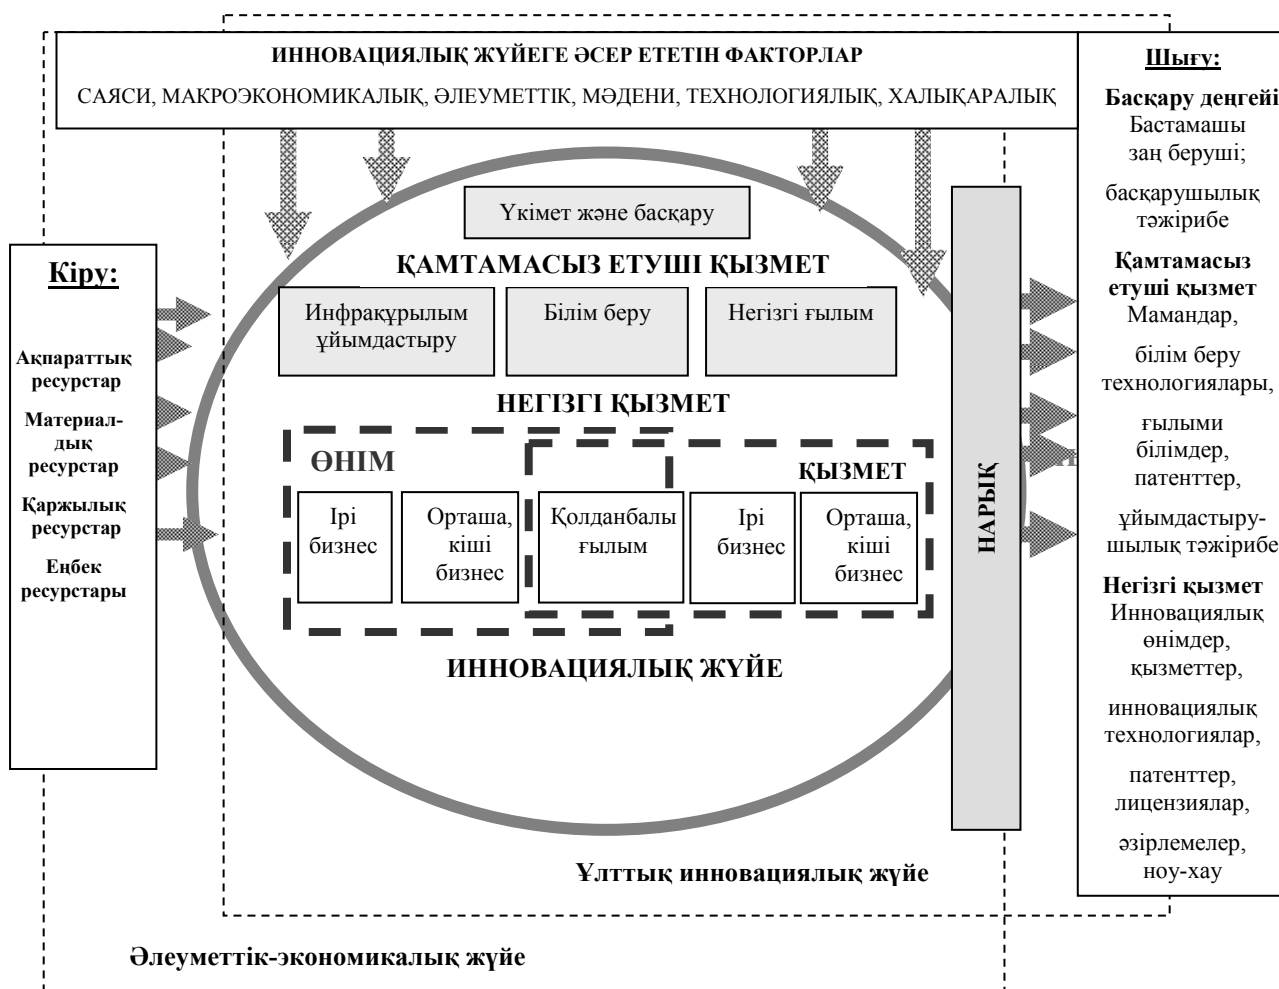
ИННОВАЦИЯЛЫҚ ЖҮЙЕГЕ ӘСЕР ЕТЕТІН ФАКТОРЛАР
САЯСИ, МАКРОЭКОНОМИКАЛЫҚ, ӘЛЕУМЕТТІК, МӘДЕНИ, ТЕХНОЛОГИЯЛЫҚ, ХАЛЫҚАРАЛЫҚ

Кіру:
Ақпараттық ресурстар
Материалдық ресурстар
Қаржылық ресурстар
Еңбек ресурстары

Үкімет және басқару
ҚАМТАМАСЫЗ ЕТУШІ ҚЫЗМЕТ
Инфрақұрылым ұйымдастыру
Білім беру
Негізгі ғылым
НЕГІЗГІ ҚЫЗМЕТ
ӨНІМ
ҚЫЗМЕТ
Ірі бизнес
Орташа, кіші бизнес
Қолданбалы ғылым
Ірі бизнес
Орташа, кіші бизнес
ИННОВАЦИЯЛЫҚ ЖҮЙЕ
НАРЫҚ

Шығу:
Басқару деңгейі
Бастамашы заң беруші;
басқарушылық тәжірибе
Қамтамасыз етуші қызмет
Мамандар,
білім беру технологиялары,
ғылыми білімдер,
патенттер,
ұйымдастырушылық тәжірибе
Негізгі қызмет
Инновациялық өнімдер,
қызметтер,
инновациялық технологиялар,
патенттер,
лицензиялар,
әзірлемелер,
ноу-хау

Ұлттық инновациялық жүйе

Әлеуметтік-экономикалық жүйе